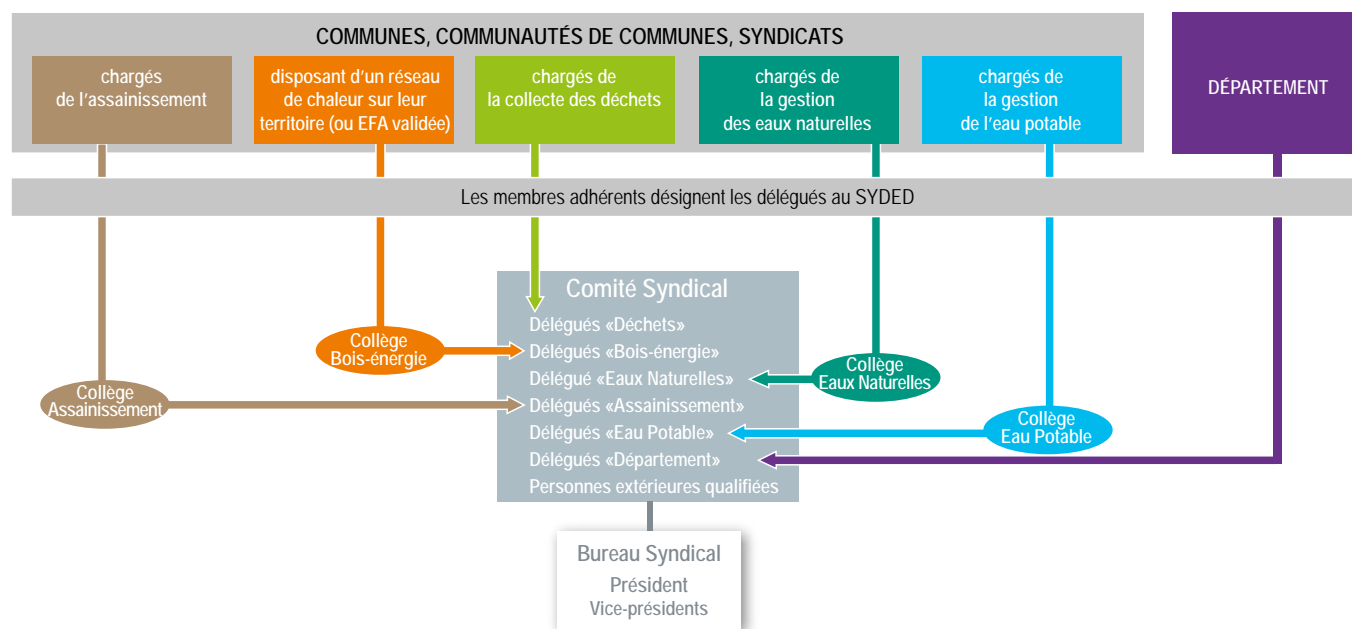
COMMUNES, COMMUNAUTÉS DE COMMUNES, SYNDICATS

chargés de l'assainissement

disposant d'un réseau de chaleur sur leur territoire (ou EFA validée)

chargés de la collecte des déchets

chargés de la gestion des eaux naturelles

chargés de la gestion de l'eau potable

DÉPARTEMENT

Les membres adhérents désignent les délégués au SYDED

Comité Syndical
Délégués «Déchets»
Délégués «Bois-énergie»
Délégué «Eaux Naturelles»
Délégués «Assainissement»
Délégués «Eau Potable»
Délégués «Département»
Personnes extérieures qualifiées

Collège Bois-énergie

Collège Eaux Naturelles

Collège Assainissement

Collège Eau Potable

Bureau Syndical
Président
Vice-présidents